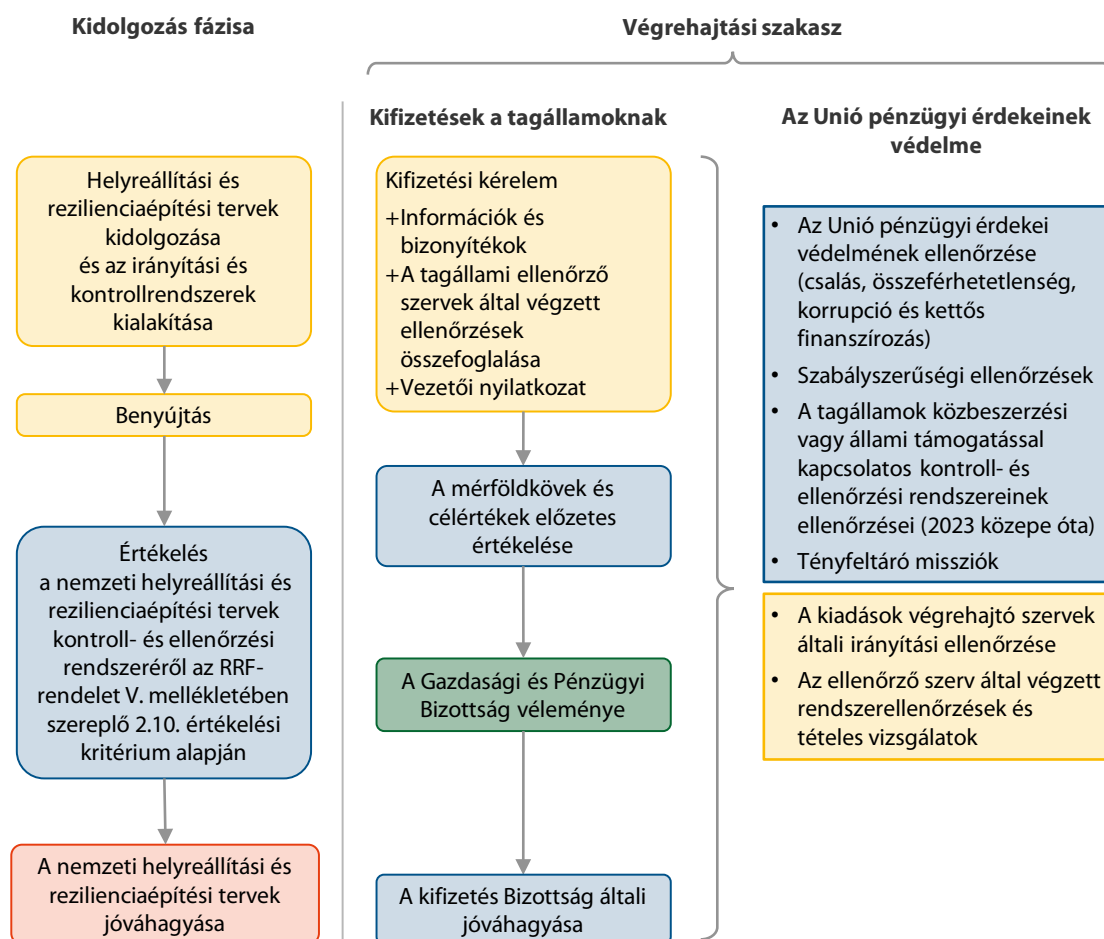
Kidolgozás fázisa

Végrehajtási szakasz

Kifizetések a tagállamoknak

Az Unió pénzügyi érdekeinek védelme

Helyreállítási és rezilienciaépítési tervek kidolgozása és az irányítási és kontrollrendszerek kialakítása

Benyújtás

Értékelés a nemzeti helyreállítási és rezilienciaépítési tervek kontroll- és ellenőrzési rendszeréről az RRF-rendelet V. mellékletében szereplő 2.10. értékelési kritérium alapján

A nemzeti helyreállítási és rezilienciaépítési tervek jóváhagyása

Kifizetési kérelem
+Információk és bizonyítékok
+A tagállami ellenőrző szervek által végzett ellenőrzések összefoglalása
+Vezetői nyilatkozat

A mérföldkövek és célértékek előzetes értékelése

A Gazdasági és Pénzügyi Bizottság véleménye

A kifizetés Bizottság általi jóváhagyása

• Az Unió pénzügyi érdekei védelmének ellenőrzése (csalás, összeférhetetlenség, korrupció és kettős finanszírozás)
• Szabályszerűségi ellenőrzések
• A tagállamok közbeszerzési vagy állami támogatással kapcsolatos kontroll- és ellenőrzési rendszereinek ellenőrzései (2023 közepe óta)
• Tényfeltáró missziók

• A kiadások végrehajtó szervek általi irányítási ellenőrzése
• Az ellenőrző szerv által végzett rendszerellenőrzések és tételes vizsgálatok